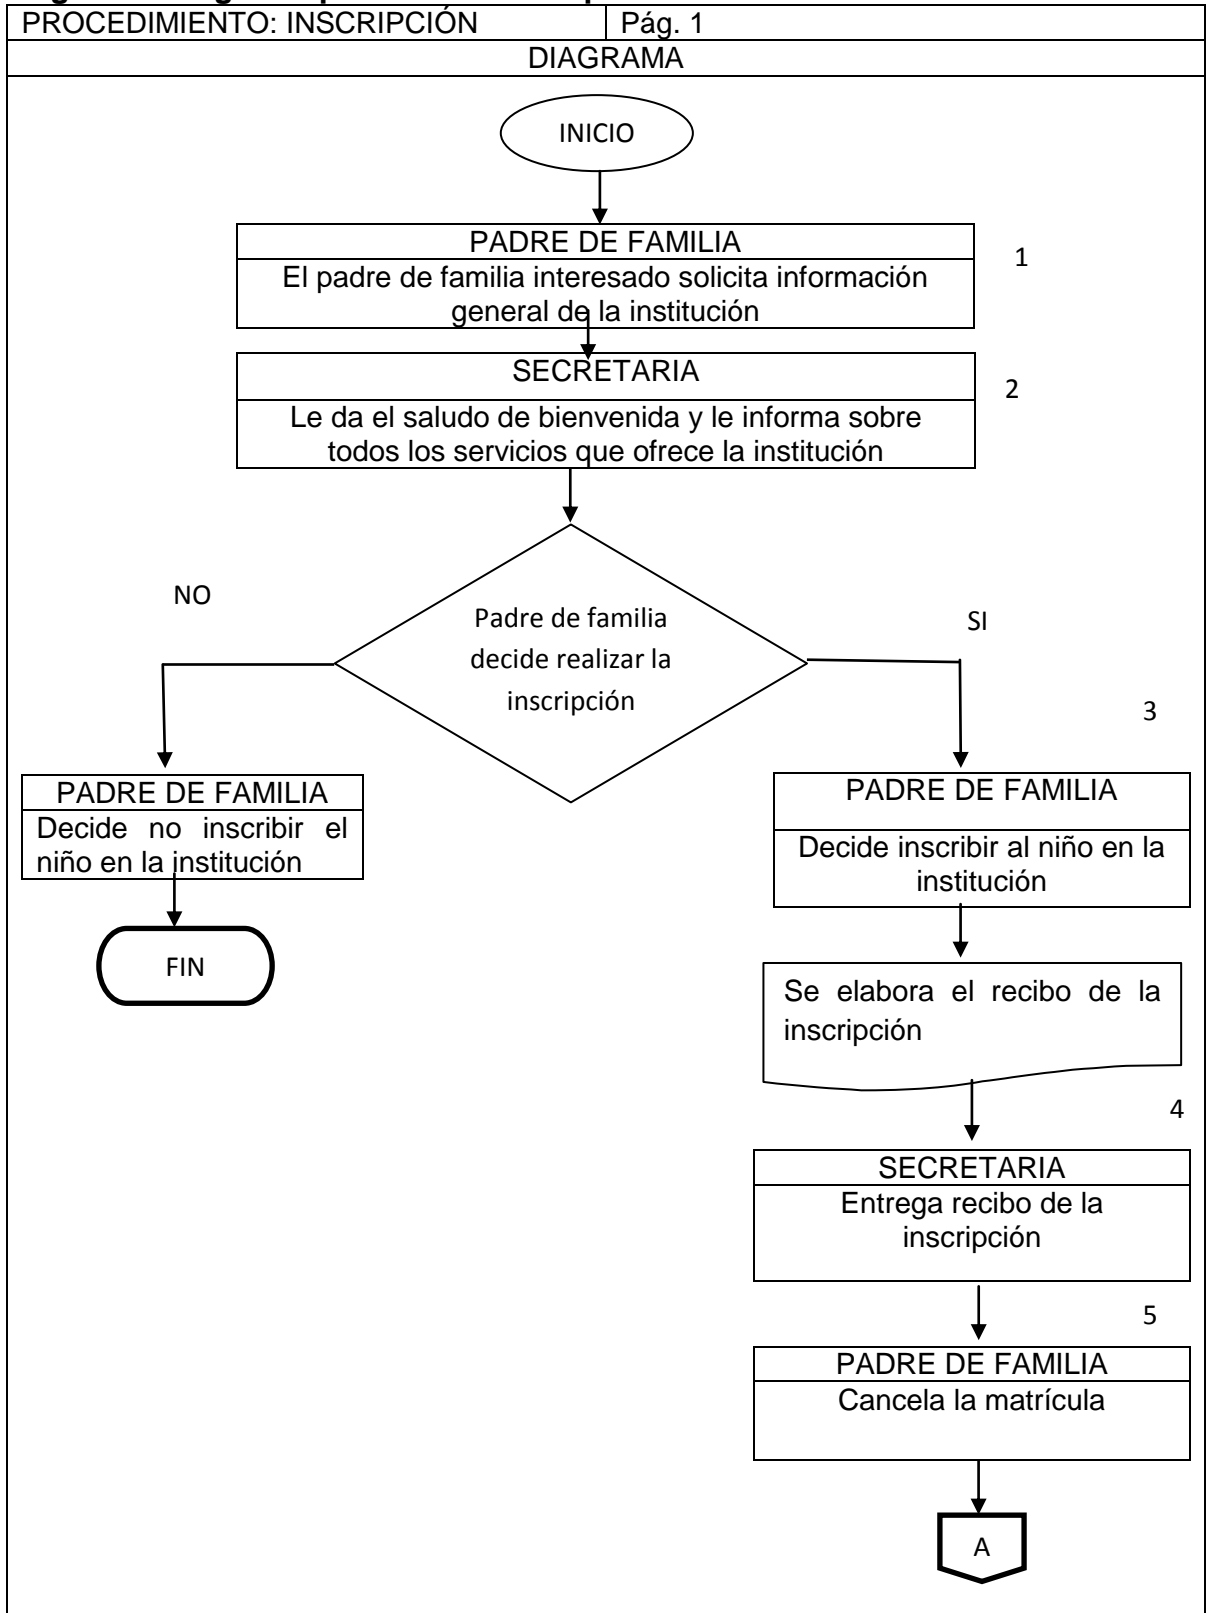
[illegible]

| PROCEDIMIENTO: INSCRIPCIÓN | Pág. 1 |
|---|---|
| DIAGRAMA | |

INICIO

PADRE DE FAMILIA
El padre de familia interesado solicita información general de la institución

1

SECRETARIA
Le da el saludo de bienvenida y le informa sobre todos los servicios que ofrece la institución

2

NO

Padre de familia decide realizar la inscripción

SI

3

PADRE DE FAMILIA
Decide no inscribir el niño en la institución

FIN

PADRE DE FAMILIA
Decide inscribir al niño en la institución

Se elabora el recibo de la inscripción

4

SECRETARIA
Entrega recibo de la inscripción

5

PADRE DE FAMILIA
Cancela la matrícula

A